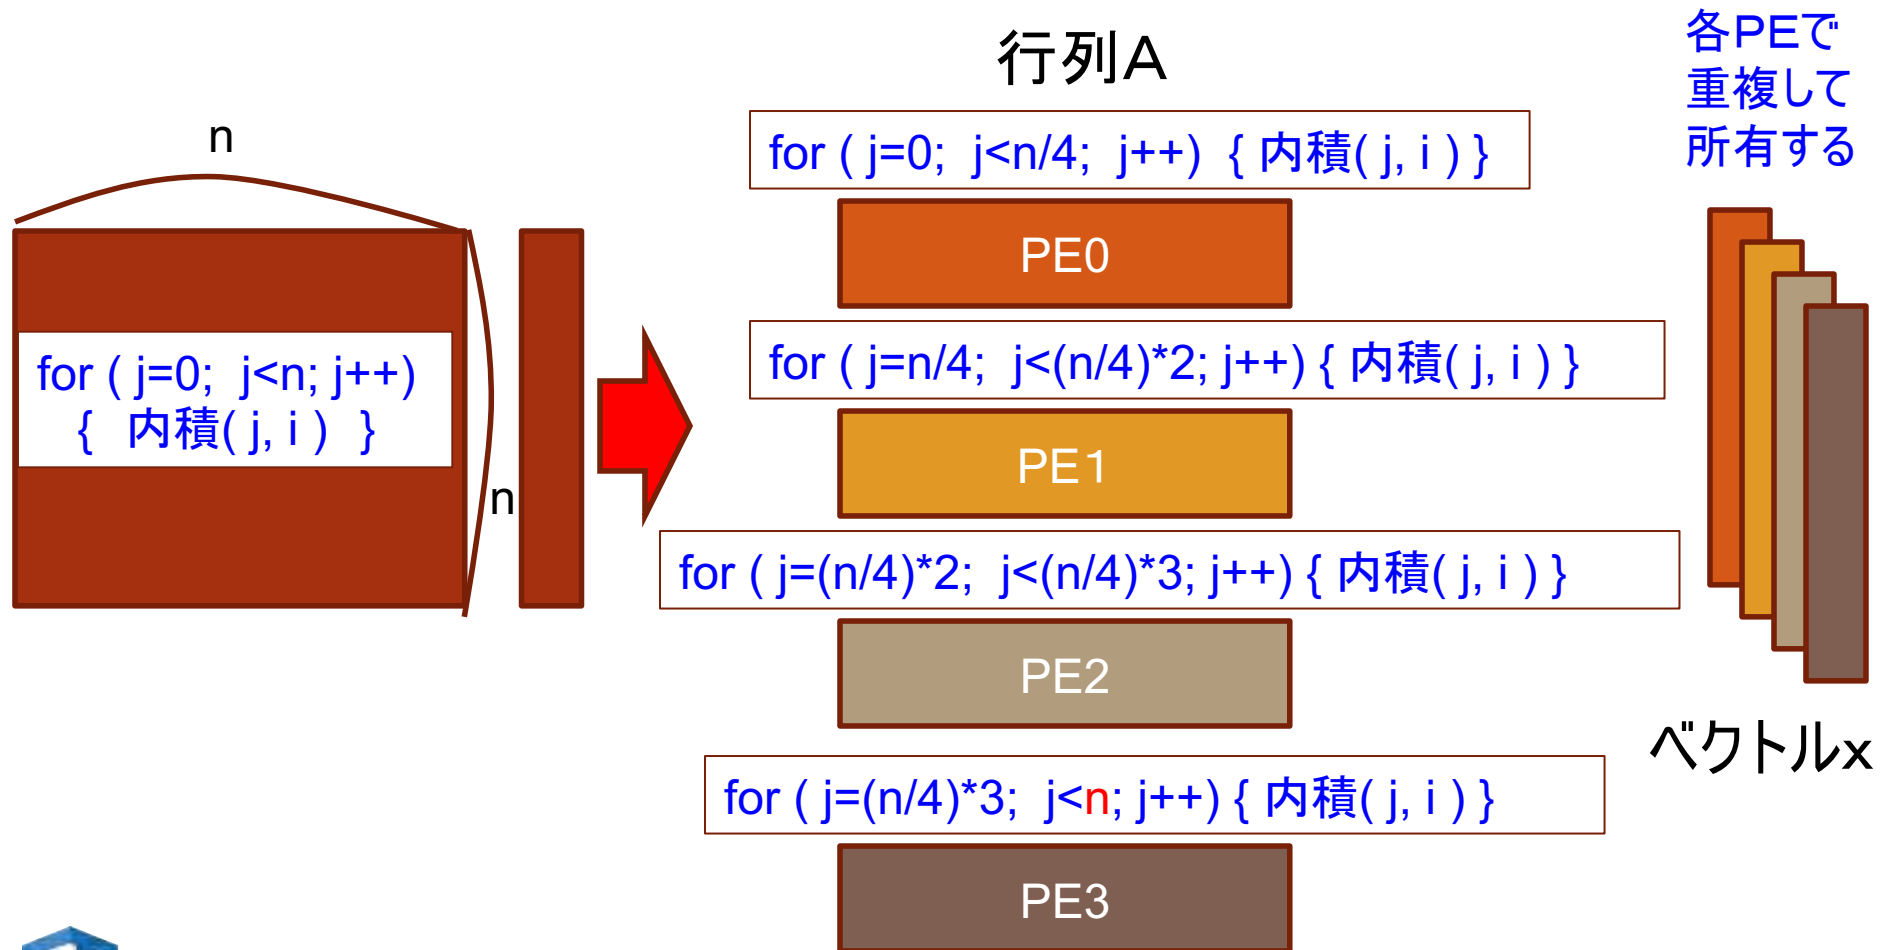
n

for ( j=0; j<n; j++) { 内積( j, i ) }

n

行列A

for ( j=0; j<n/4; j++) { 内積( j, i ) }

PE0

for ( j=n/4; j<(n/4)*2; j++) { 内積( j, i ) }

PE1

for ( j=(n/4)*2; j<(n/4)*3; j++) { 内積( j, i ) }

PE2

for ( j=(n/4)*3; j<n; j++) { 内積( j, i ) }

PE3

各PEで重複して所有する

ベクトルx